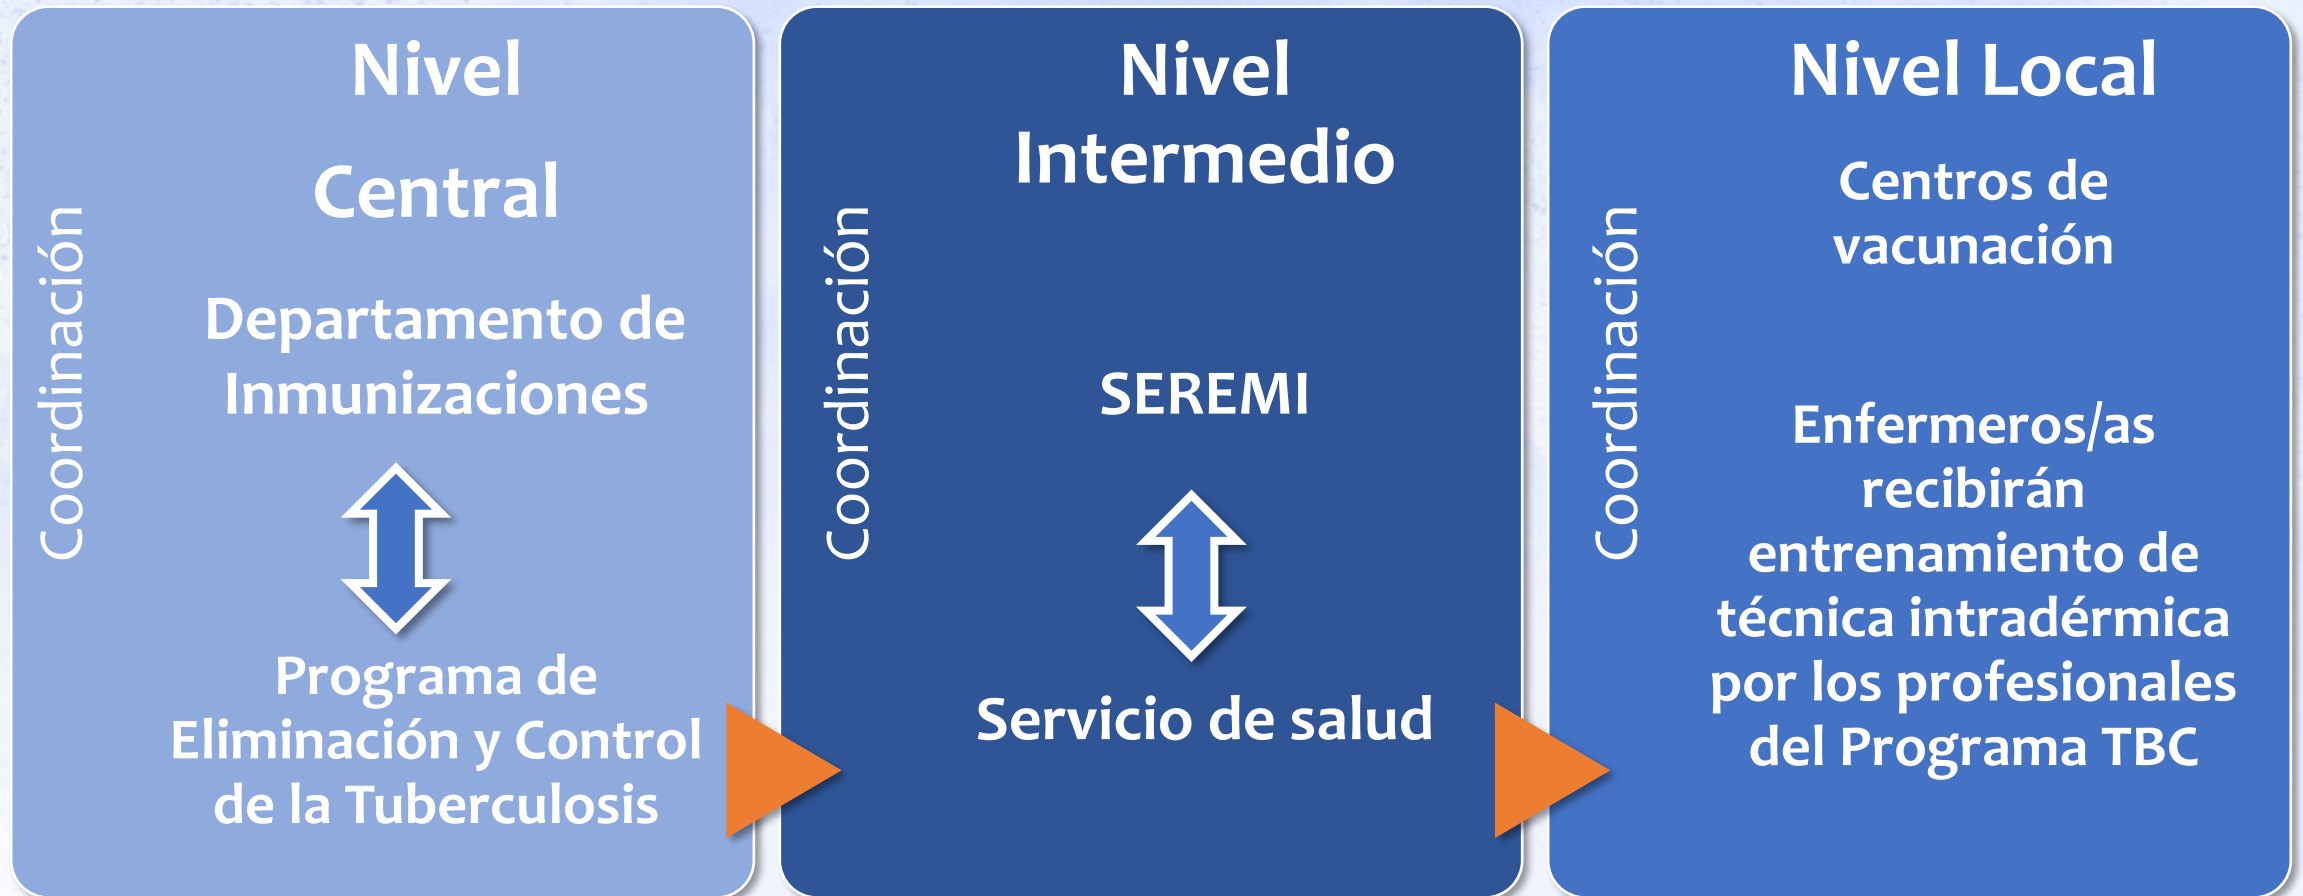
Coordinación

Nivel Central

Departamento de Inmunizaciones

Programa de Eliminación y Control de la Tuberculosis

Coordinación

Nivel Intermedio

SEREMI

Servicio de salud

Coordinación

Nivel Local

Centros de vacunación

Enfermeros/as recibirán entrenamiento de técnica intradérmica por los profesionales del Programa TBC